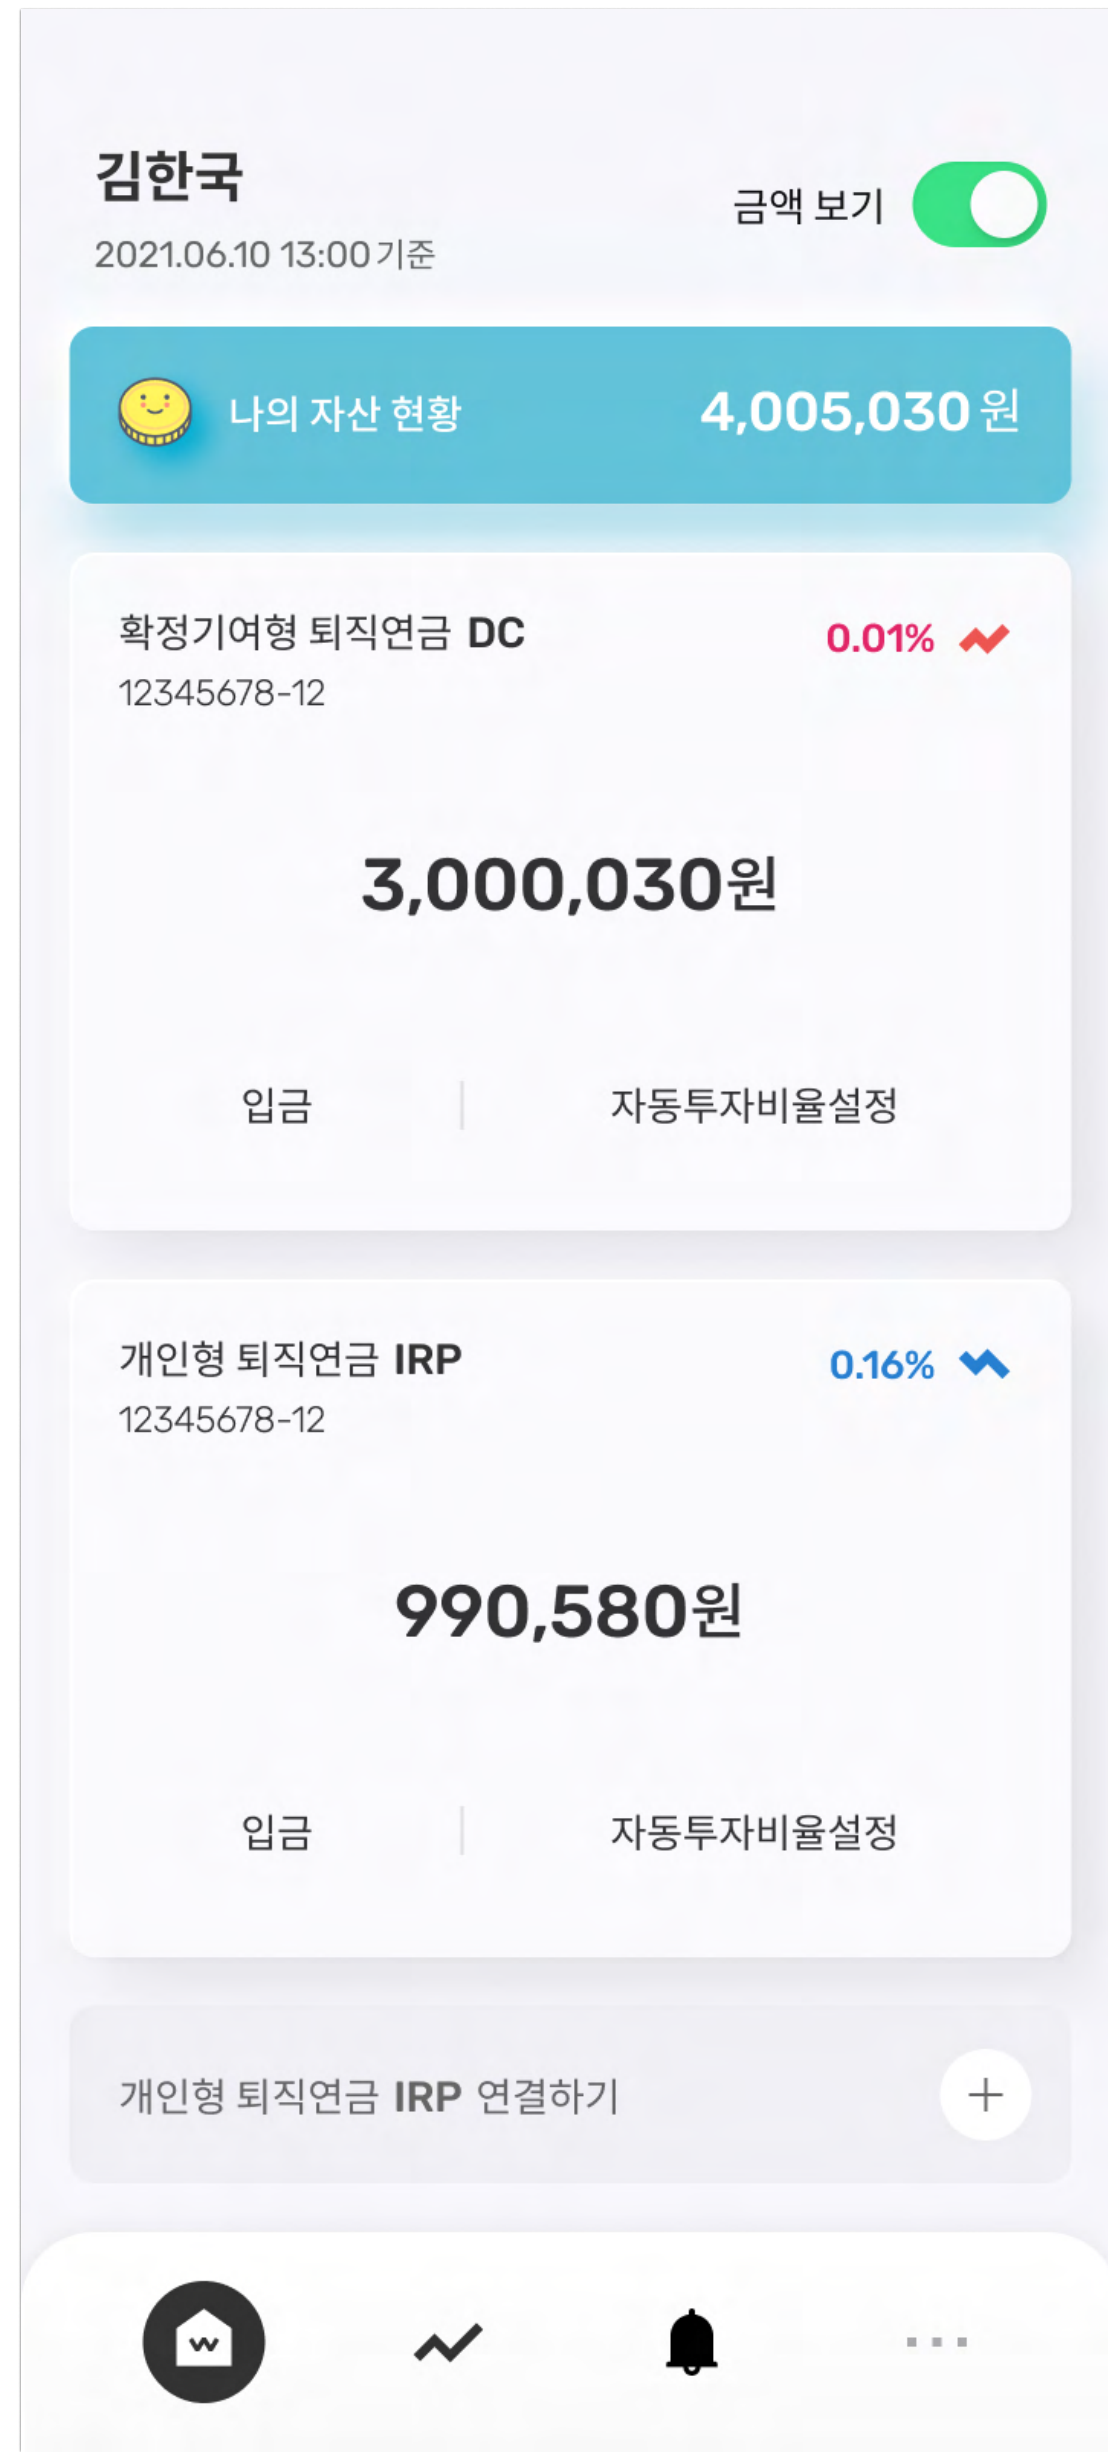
김한국
2021.06.10 13:00 기준

금액 보기

나의 자산 현황 4,005,030 원

확정기여형 퇴직연금 DC
12345678-12
0.01%

3,000,030원

입금 | 자동투자비율설정

개인형 퇴직연금 IRP
12345678-12
0.16%

990,580원

입금 | 자동투자비율설정

개인형 퇴직연금 IRP 연결하기
+